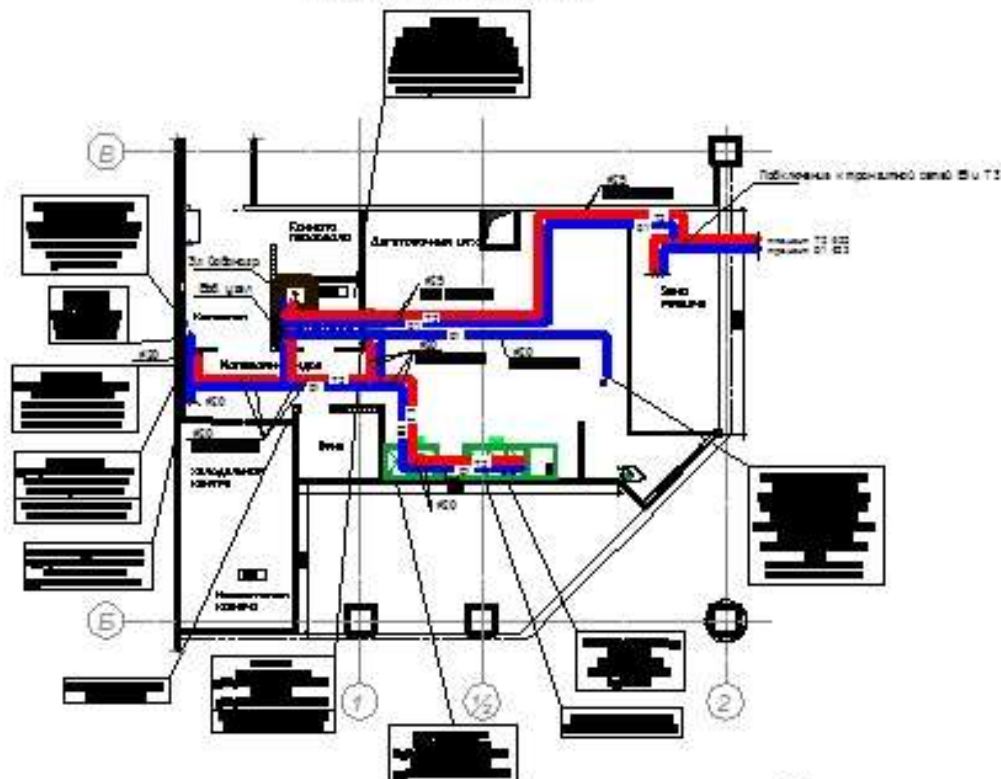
В

Б

1

1/2

2

Подключение к производственной сети В1 и Т3

ф25

Комната персонала

Доготовочная цех

Зал бойлерная

Ввод узел

Коридор

ф20

Моечная цеха

ф20

ф50

ф25

ф20

ф50

Холодильная камера

Моечная камера

ф20

Зона приема